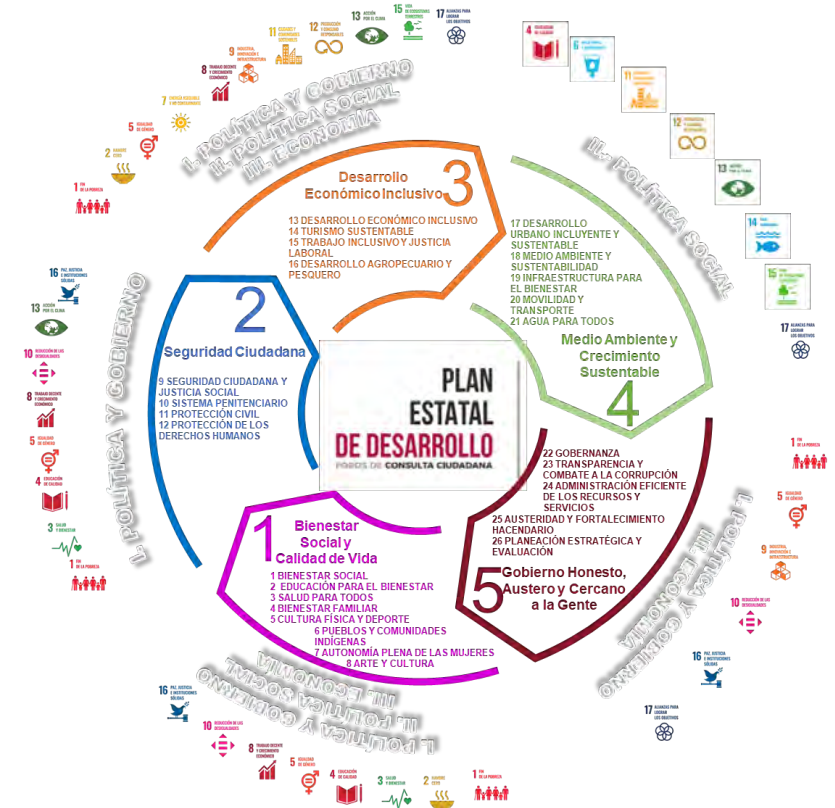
PLAN ESTATAL DE DESARROLLO
FOROS DE CONSULTA CIUDADANA

Desarrollo Económico Inclusivo 3
13 DESARROLLO ECONÓMICO INCLUSIVO
14 TURISMO SUSTENTABLE
15 TRABAJO INCLUSIVO Y JUSTICIA LABORAL
16 DESARROLLO AGROPECUARIO Y PESQUERO

2 Seguridad Ciudadana
9 SEGURIDAD CIUDADANA Y JUSTICIA SOCIAL
10 SISTEMA PENITENCIARIO
11 PROTECCIÓN CIVIL
12 PROTECCIÓN DE LOS DERECHOS HUMANOS

17 DESARROLLO URBANO INCLUYENTE Y SUSTENTABLE
18 MEDIO AMBIENTE Y SUSTENTABILIDAD
19 INFRAESTRUCTURA PARA EL BIENESTAR
20 MOVILIDAD Y TRANSPORTE
21 AGUA PARA TODOS
Medio Ambiente y Crecimiento Sustentable 4

1 Bienestar Social y Calidad de Vida
1 BIENESTAR SOCIAL
2 EDUCACIÓN PARA EL BIENESTAR
3 SALUD PARA TODOS
4 BIENESTAR FAMILIAR
5 CULTURA FÍSICA Y DEPORTE
6 PUEBLOS Y COMUNIDADES INDÍGENAS
7 AUTONOMÍA PLENA DE LAS MUJERES
8 ARTE Y CULTURA

22 GOBERNANZA
23 TRANSPARENCIA Y COMBATE A LA CORRUPCIÓN
24 ADMINISTRACIÓN EFICIENTE DE LOS RECURSOS Y SERVICIOS
25 AUSTERIDAD Y FORTALECIMIENTO HACENDARIO
26 PLANEACIÓN ESTRATÉGICA Y EVALUACIÓN
5 Gobierno Honesto, Austero y Cercano a la Gente

I. POLÍTICA Y GOBIERNO
II. POLÍTICA SOCIAL
III. ECONOMÍA

II.- POLÍTICA SOCIAL

I. POLÍTICA Y GOBIERNO

III. POLÍTICA Y ECONOMÍA

I. POLÍTICA Y GOBIERNO
II. POLÍTICA SOCIAL
III. ECONOMÍA

1 FIN DE LA POBREZA
2 HAMBRE CERO
3 SALUD Y BIENESTAR
4 EDUCACIÓN DE CALIDAD
5 IGUALDAD DE GÉNERO
6 AGUA LIMPIA Y SANEAMIENTO
7 ENERGÍA ASEQUIBLE Y NO CONTAMINANTE
8 TRABAJO DECENTE Y CRECIMIENTO ECONÓMICO
9 INDUSTRIA, INNOVACIÓN E INFRAESTRUCTURA
10 REDUCCIÓN DE LAS DESIGUALDADES
11 CIUDADES Y COMUNIDADES SOSTENIBLES
12 PRODUCCIÓN Y CONSUMO RESPONSABLES
13 ACCIÓN POR EL CLIMA
14 VIDA SUBMARINA
15 VIDA DE ECOSISTEMAS TERRESTRES
16 PAZ, JUSTICIA E INSTITUCIONES SÓLIDAS
17 ALIANZAS PARA LOGRAR LOS OBJETIVOS